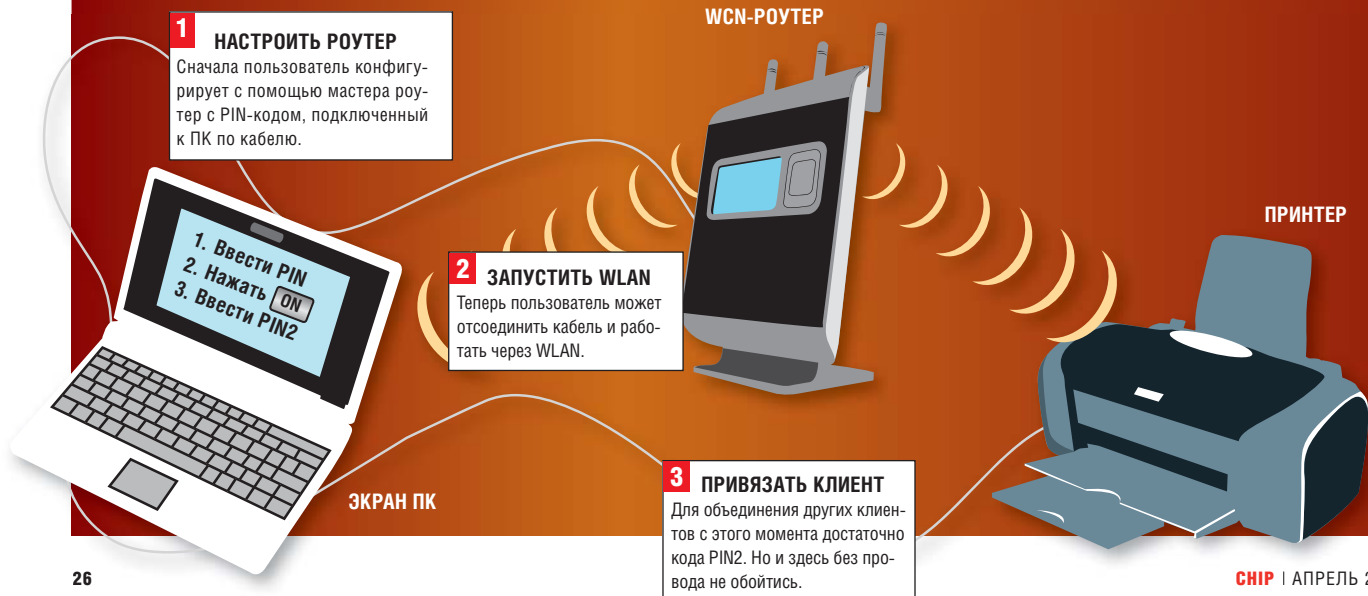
1 НАСТРОИТЬ РОУТЕР
Сначала пользователь конфигурирует с помощью мастера роутер с PIN-кодом, подключенный к ПК по кабелю.

WCN-РОУТЕР

ПРИНТЕР

1. Ввести PIN
2. Нажать ON
3. Ввести PIN2

2 ЗАПУСТИТЬ WLAN
Теперь пользователь может отсоединить кабель и работать через WLAN.

ЭКРАН ПК

3 ПРИВЯЗАТЬ КЛИЕНТ
Для объединения других клиентов с этого момента достаточно кода PIN2. Но и здесь без провода не обойтись.

26

CHIP | АПРЕЛЬ 2